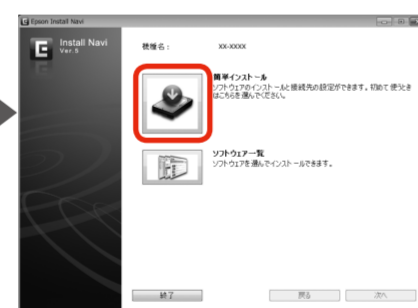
Epson Install Navi

Install Navi
Ver. 5

機種名：　XX-XXXX

簡単インストール
ソフトウェアのインストールと接続先の設定ができます。初めて使うときはこちらを選んでください。

ソフトウェア一覧
ソフトウェアを選んでインストールできます。

終了

戻る

次へ